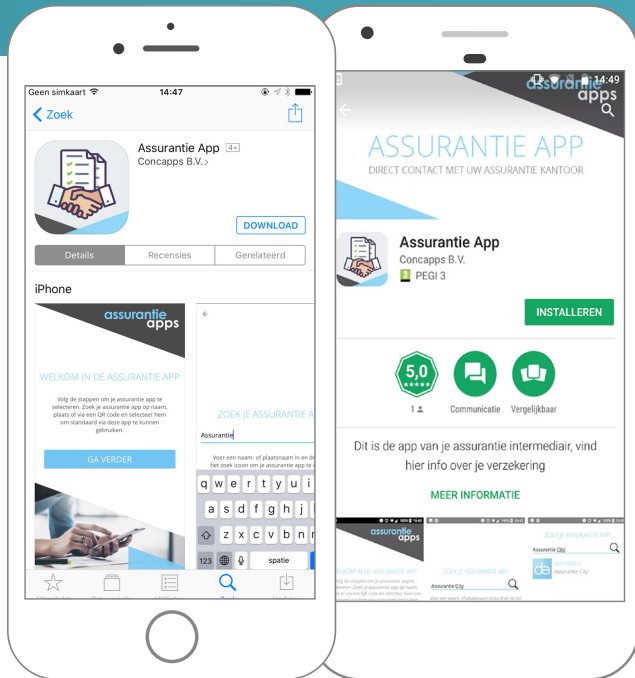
Geen simkaart 14:47

Zoek

Assurantie App 4+
Concapps B.V. >

DOWNLOAD

Details | Recensies | Gerelateerd

iPhone

assurantie apps

WELKOM IN DE ASSURANTIE APP

Volg de stappen om je assurantie app te selecteren. Zoek je assurantie app op naam, plaats of via een QR code en selecteer hem om standaard via deze app te kunnen gebruiken.

GA VERDER

ZOEK JE ASSURANTIE A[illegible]

Assurantie

Voer een naam- of plaatsnaam in en d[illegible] het zoek icoon om je assurantie app te v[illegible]

q w e r t y u i
a s d f g h j k
z x c v b n
123 spatie

14:49

assurantie apps

ASSURANTIE APP
DIRECT CONTACT MET UW ASSURANTIE KANTOOR

Assurantie App
Concapps B.V.
PEGI 3

INSTALLEREN

5,0
1
Communicatie
Vergelijkbaar

Dit is de app van je assurantie intermediair, vind hier info over je verzekering

MEER INFORMATIE

assurantie apps
ZOEK JE ASSURANTIE APP
Assurantie City
ZOEK JE ASSURANTIE APP
Assurantie City
Assurantie City